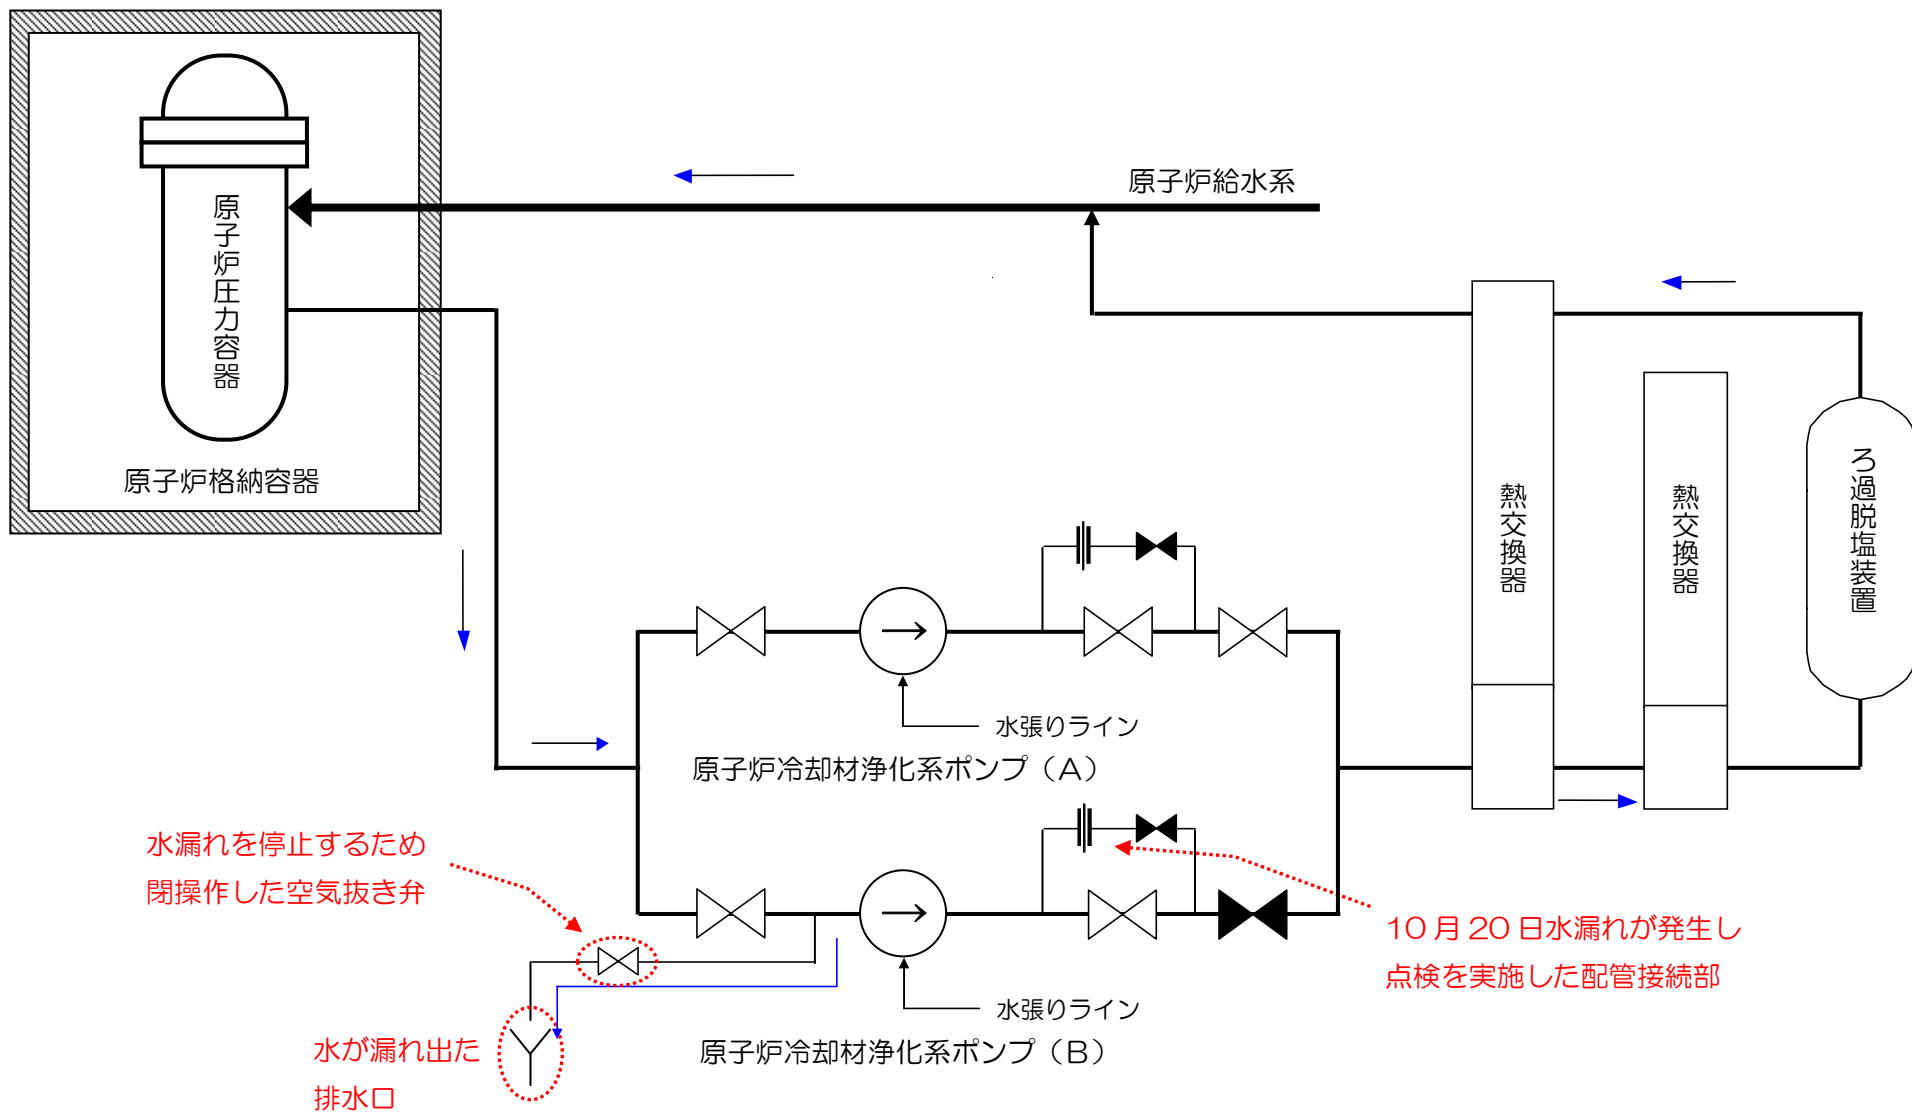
原子炉圧力容器

原子炉格納容器

原子炉給水系

熱交換器

熱交換器

ろ過脱塩装置

水張りライン

原子炉冷却材浄化系ポンプ（A）

水漏れを停止するため
閉操作した空気抜き弁

10月20日水漏れが発生し
点検を実施した配管接続部

水張りライン

原子炉冷却材浄化系ポンプ（B）

水が漏れ出た
排水口